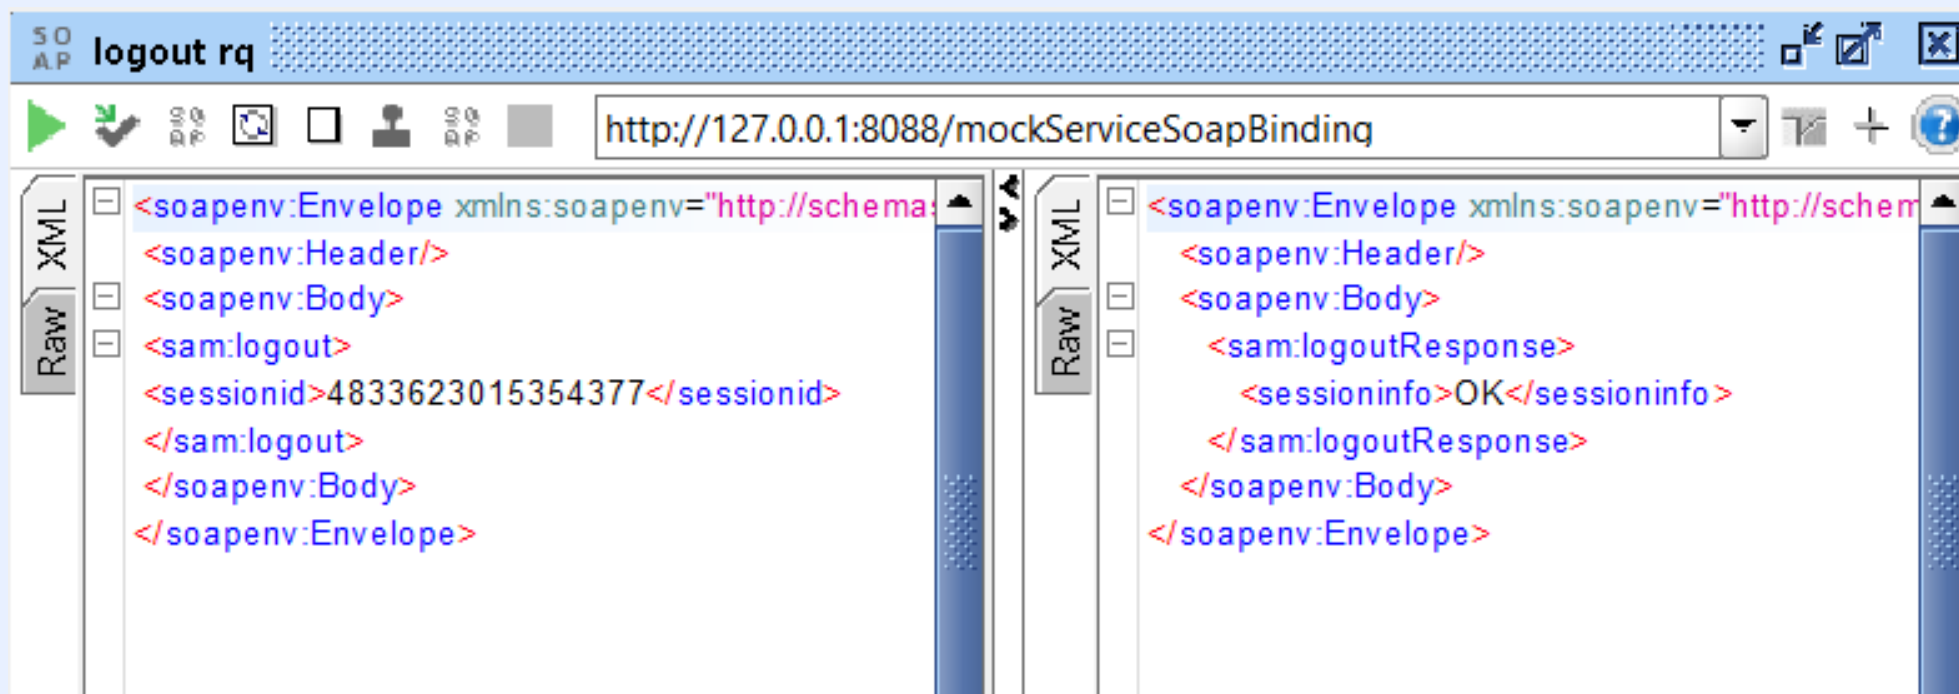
SO AP logout rq

http://127.0.0.1:8088/mockServiceSoapBinding

XML
Raw

<soapenv:Envelope xmlns:soapenv="http://schema
<soapenv:Header/>
<soapenv:Body>
<sam:logout>
<sessionid>4833623015354377</sessionid>
</sam:logout>
</soapenv:Body>
</soapenv:Envelope>

XML
Raw

<soapenv:Envelope xmlns:soapenv="http://schem
<soapenv:Header/>
<soapenv:Body>
<sam:logoutResponse>
<sessioninfo>OK</sessioninfo>
</sam:logoutResponse>
</soapenv:Body>
</soapenv:Envelope>